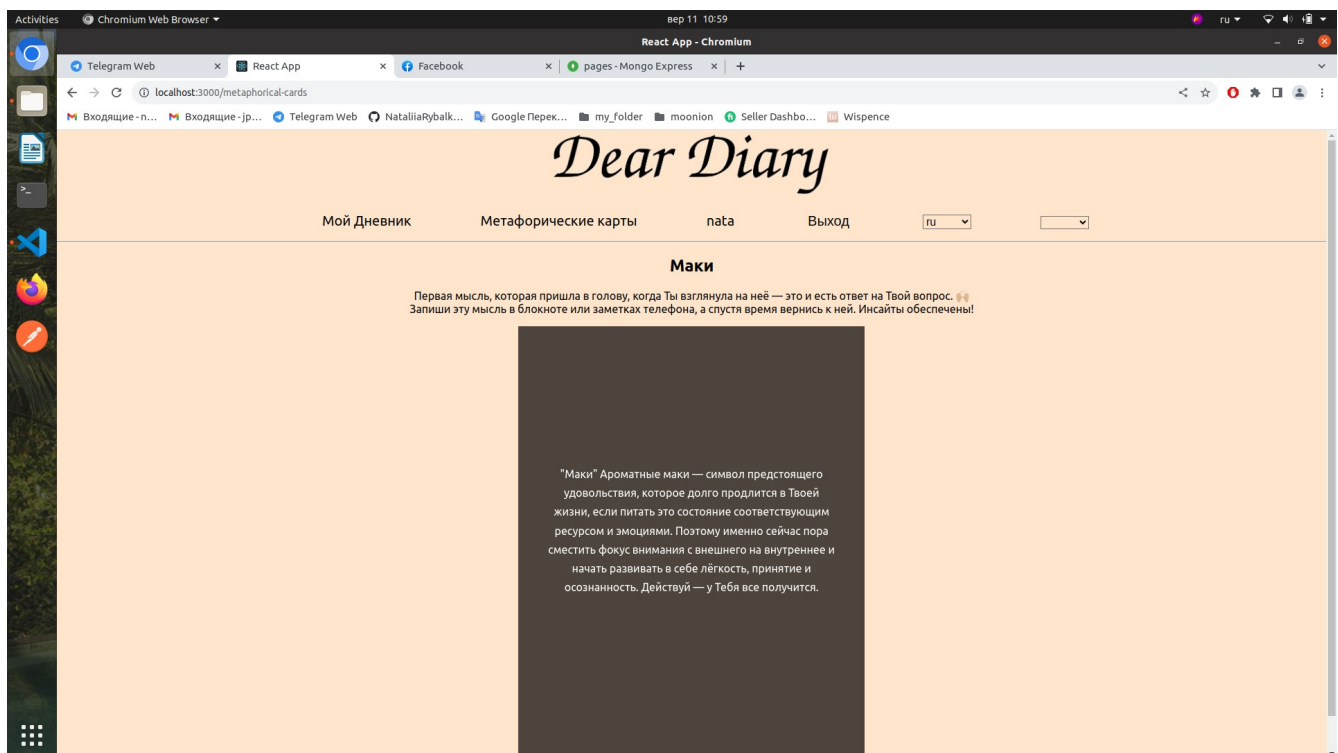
Activities Chromium Web Browser ▾ вер 11 10:59 ru ▾

React App - Chromium

Telegram Web × React App × Facebook × pages - Mongo Express × +

localhost:3000/metaphorical-cards

Входящие - n... Входящие - jp... Telegram Web NataliiaRybalk... Google Перек... my_folder moonion Seller Dashbo... Wispence

Dear Diary

Мой Дневник Метафорические карты nata Выход ru

Маки

Первая мысль, которая пришла в голову, когда Ты взглянула на неё — это и есть ответ на Твой вопрос. 🙌
Запиши эту мысль в блокноте или заметках телефона, а спустя время вернись к ней. Инсайты обеспечены!

"Маки" Ароматные маки — символ предстоящего удовольствия, которое долго продлится в Твоей жизни, если питать это состояние соответствующим ресурсом и эмоциями. Поэтому именно сейчас пора сместить фокус внимания с внешнего на внутреннее и начать развивать в себе лёгкость, принятие и осознанность. Действуй — у Тебя все получится.